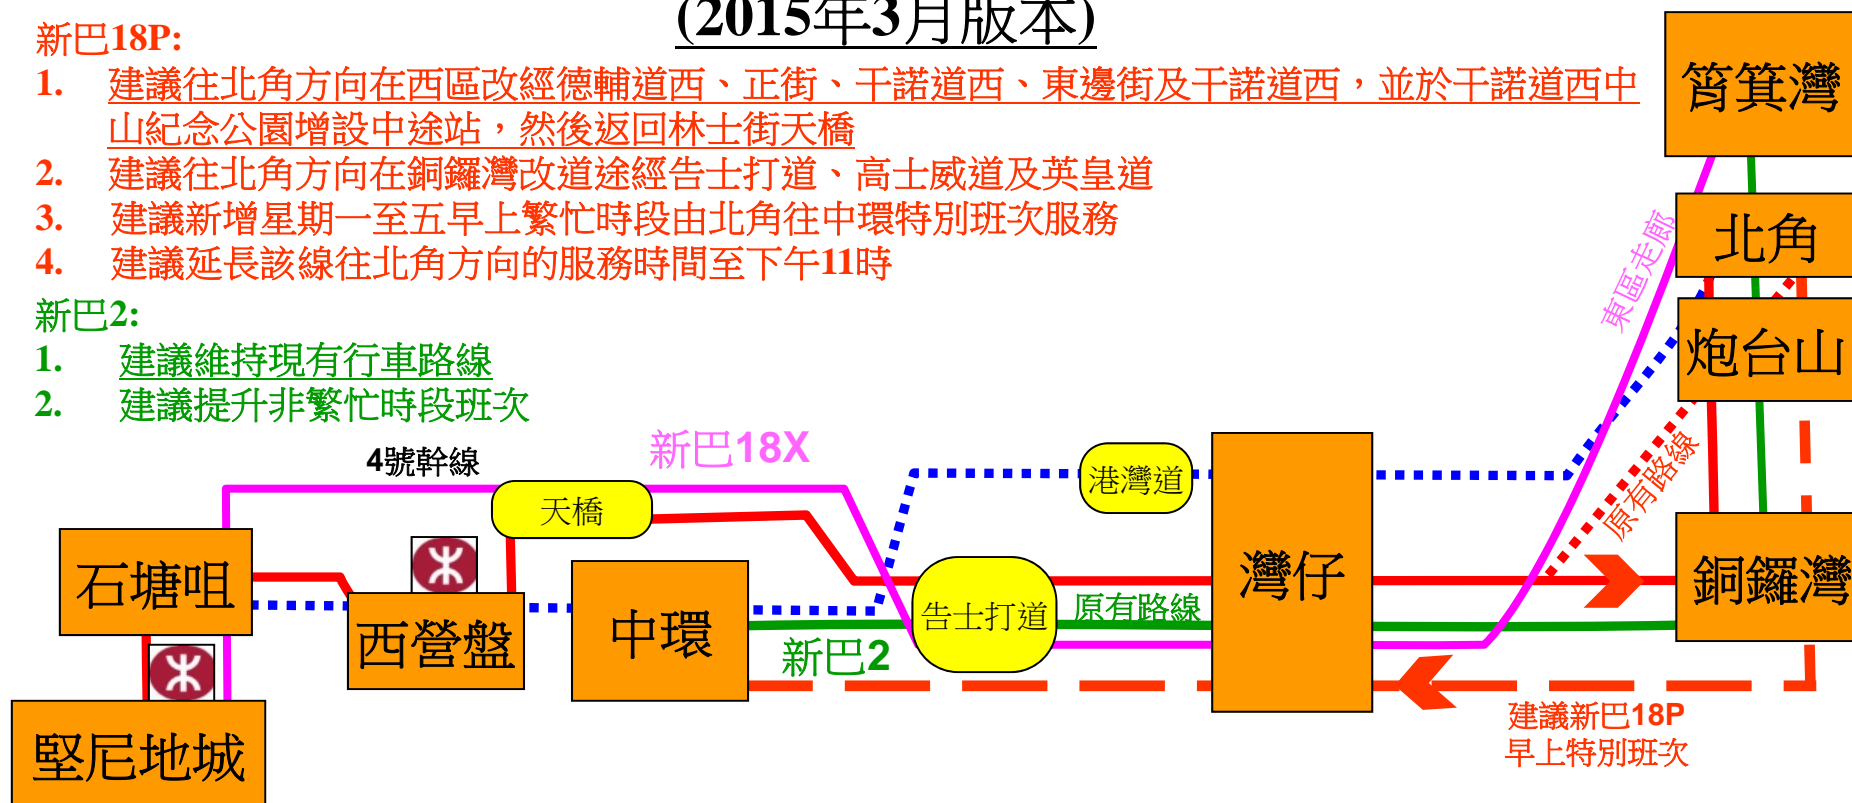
(2015年3月版本)

新巴18P:
1. 建議往北角方向在西區改經德輔道西、正街、干諾道西、東邊街及干諾道西，並於干諾道西中山紀念公園增設中途站，然後返回林士街天橋
2. 建議往北角方向在銅鑼灣改道途經告士打道、高士威道及英皇道
3. 建議新增星期一至五早上繁忙時段由北角往中環特別班次服務
4. 建議延長該線往北角方向的服務時間至下午11時

新巴2:
1. 建議維持現有行車路線
2. 建議提升非繁忙時段班次

筲箕灣
北角
炮台山
東區走廊
原有路線
銅鑼灣
灣仔
港灣道
新巴18X
4號幹線
天橋
石塘咀
西營盤
中環
告士打道
原有路線
新巴2
堅尼地城
建議新巴18P
早上特別班次